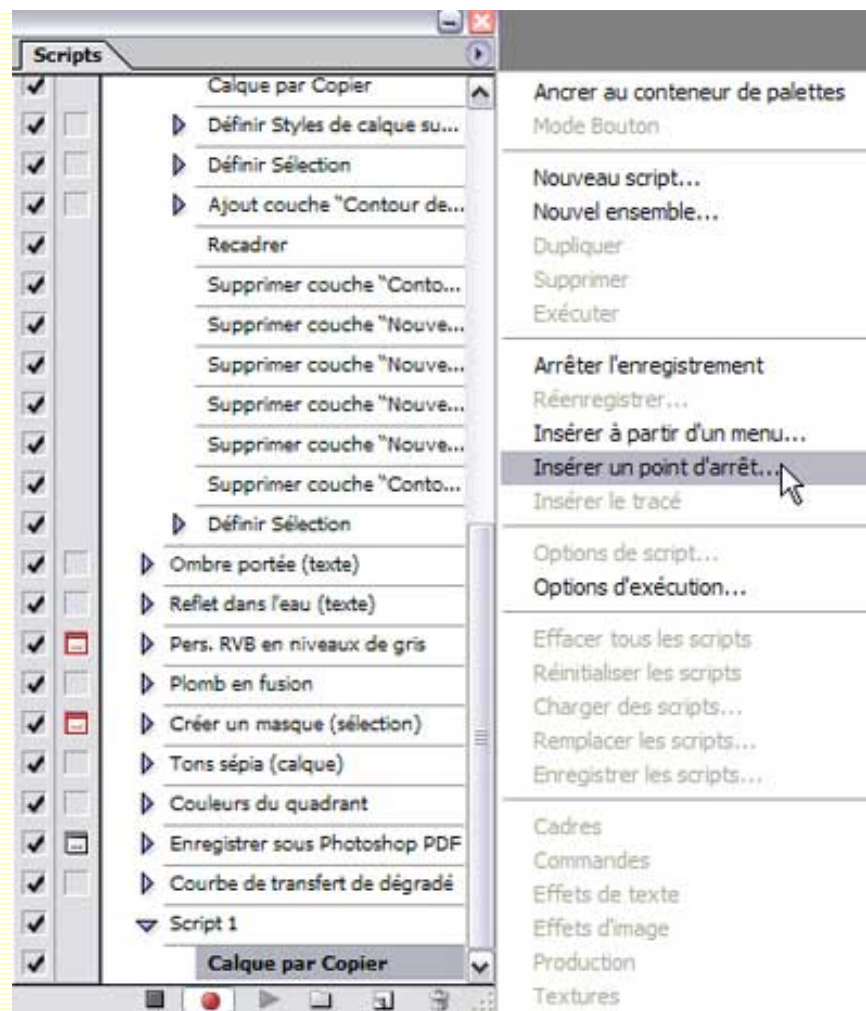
Scripts

Calque par Copier
Définir Styles de calque su...
Définir Sélection
Ajout couche "Contour de...
Recadrer
Supprimer couche "Conto...
Supprimer couche "Nouve...
Supprimer couche "Nouve...
Supprimer couche "Nouve...
Supprimer couche "Nouve...
Supprimer couche "Conto...
Définir Sélection
Ombre portée (texte)
Reflet dans l'eau (texte)
Pers. RVB en niveaux de gris
Plomb en fusion
Créer un masque (sélection)
Tons sépia (calque)
Couleurs du quadrant
Enregistrer sous Photoshop PDF
Courbe de transfert de dégradé
Script 1
Calque par Copier

Ancrer au conteneur de palettes
Mode Bouton

Nouveau script...
Nouvel ensemble...
Dupliquer
Supprimer
Exécuter

Arrêter l'enregistrement
Réenregistrer...
Insérer à partir d'un menu...
Insérer un point d'arrêt...
Insérer le tracé

Options de script...
Options d'exécution...

Effacer tous les scripts
Réinitialiser les scripts
Charger des scripts...
Remplacer les scripts...
Enregistrer les scripts...

Cadres
Commandes
Effets de texte
Effets d'image
Production
Textures